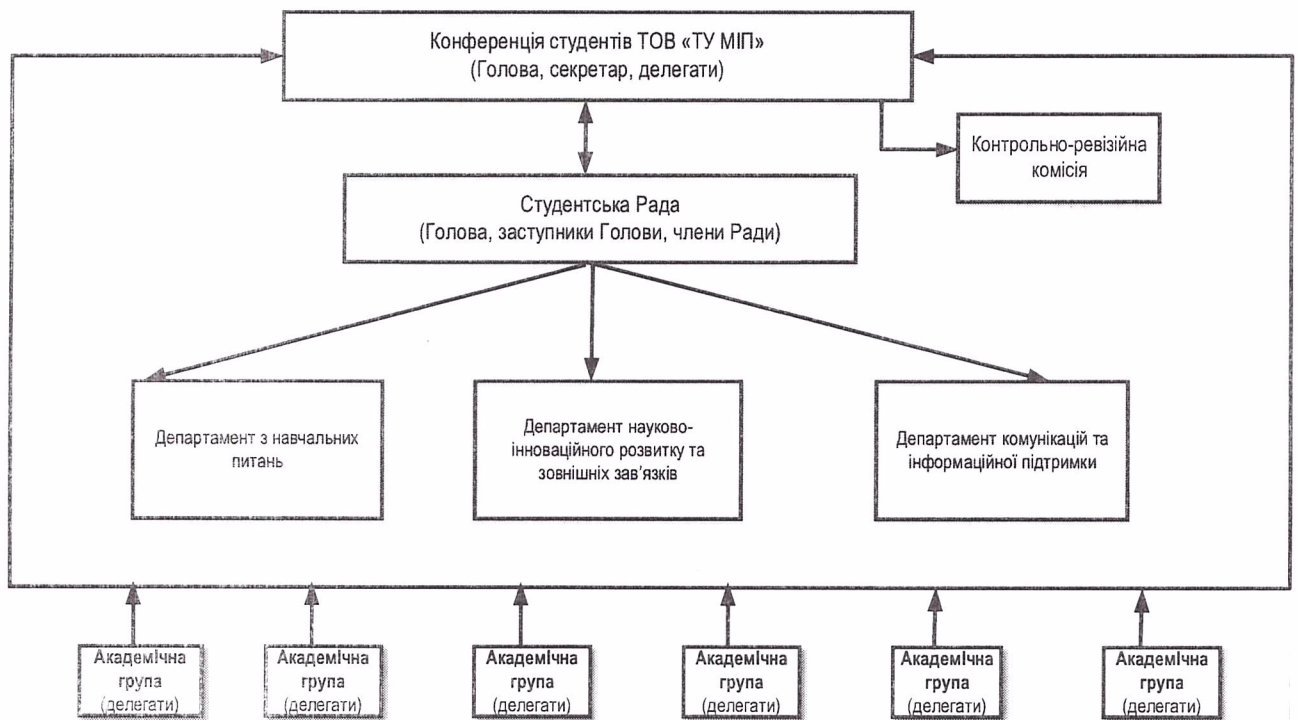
Конференція студентів ТОВ «ТУ МІП»
(Голова, секретар, делегати)

Контрольно-ревізійна комісія

Студентська Рада
(Голова, заступники Голови, члени Ради)

Департамент з навчальних питань

Департамент науково-інноваційного розвитку та зовнішніх зав'язків

Департамент комунікацій та інформаційної підтримки

Академічна група (делегати)

Академічна група (делегати)

Академічна група (делегати)

Академічна група (делегати)

Академічна група (делегати)

Академічна група (делегати)